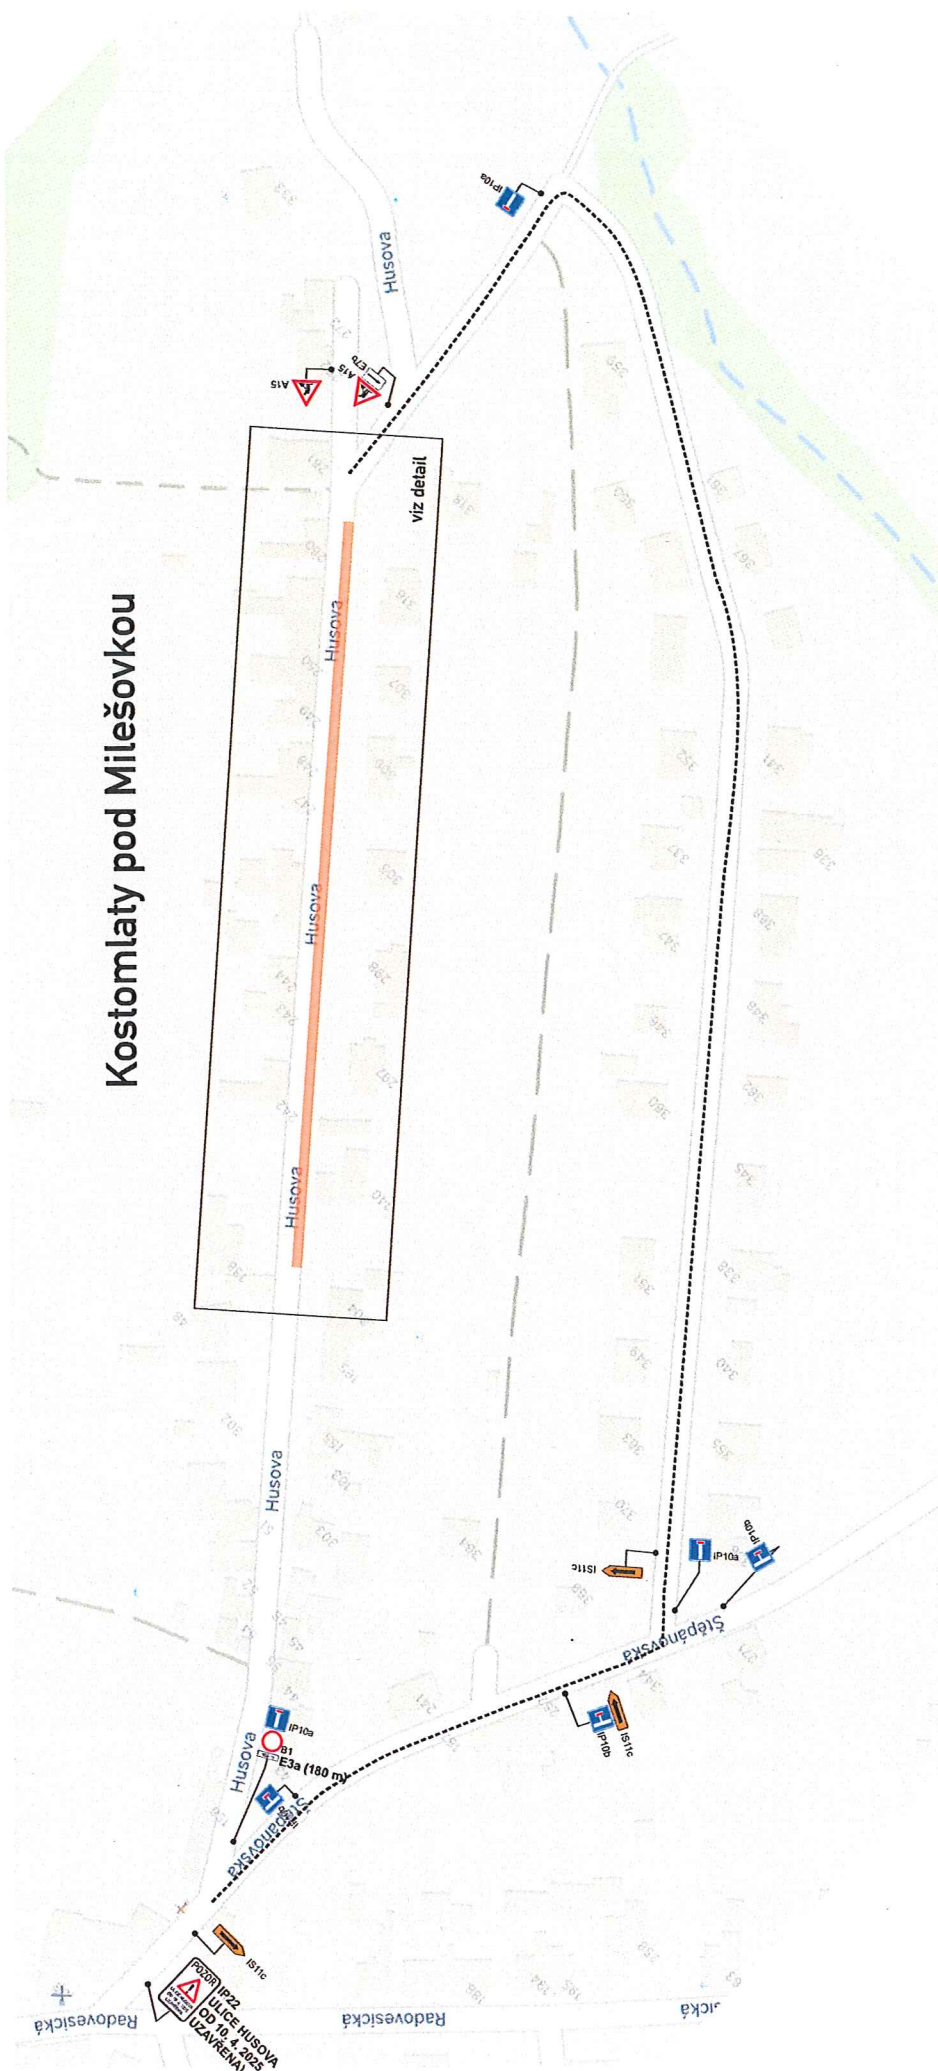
Kostomlaty pod Milešovkou

viz detail

Husova

Husova

Husova

Husova

Husova

Husova

IP10a

A15

A15

E7b

IP10a

IP10b

IS11c

IP10a

IP10b

IS11c

Štěpánovská

IP10a

B1

E3a (180 m)

Štěpánovská

IS11c

POZOR

IP22

ULICE HUSOVA

OD 10. 4. 2025

UZAVŘENA

Radovesická

Radovesická

Radovesická